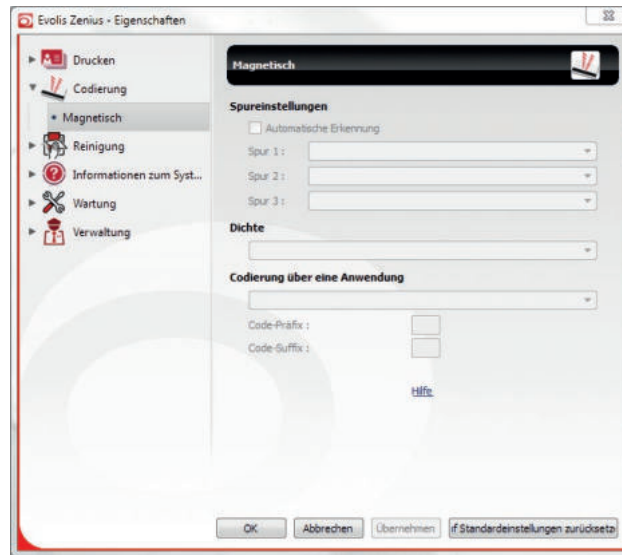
Evolis Zenius - Eigenschaften

Drucken
Codierung
• Magnetisch
Reinigung
Informationen zum Syst...
Wartung
Verwaltung

Magnetisch

Spureinstellungen
Automatische Erkennung
Spur 1 :
Spur 2 :
Spur 3 :

Dichte

Codierung über eine Anwendung

Code-Präfix :
Code-Suffix :

Hilfe

OK
Abbrechen
Übernehmen
f Standardeinstellungen zurücksetz